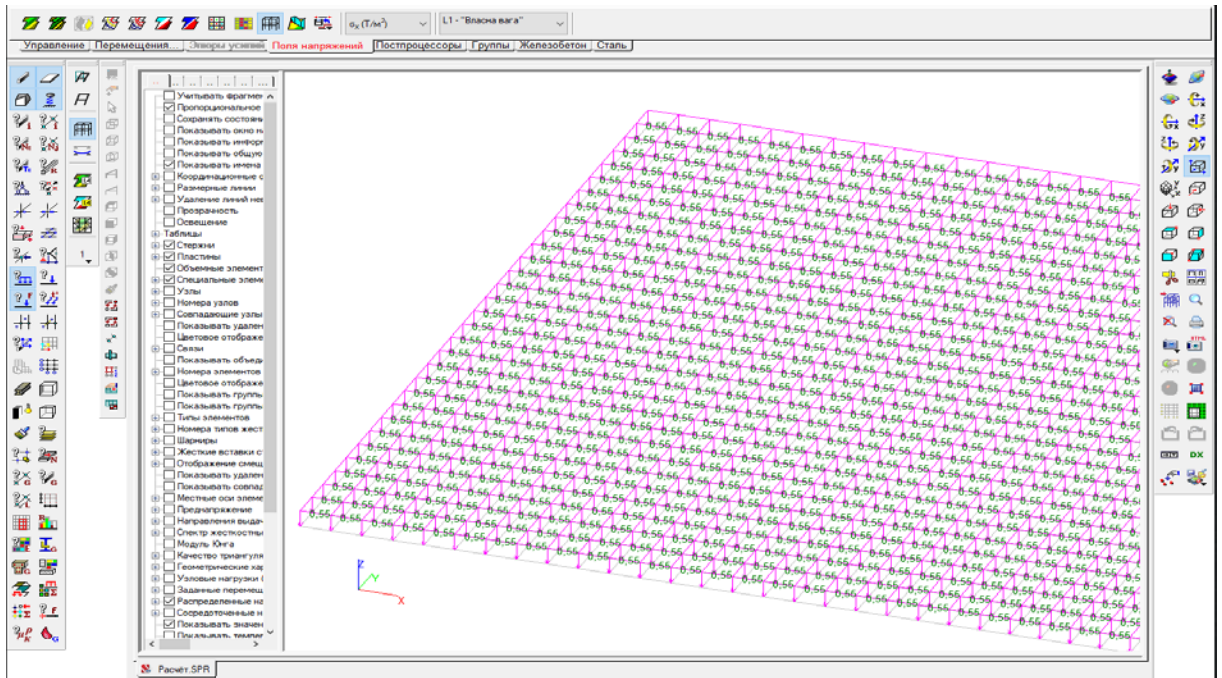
$\sigma_x$ (Т/м²)
L1 - "Власна вага"

Управление | Перемещения... | Эпюры усилий | Поля напряжений | Постпроцессоры | Группы | Железобетон | Сталь

Учитывать фрагмен
Пропорциональное
Сохранять состоян
Показывать окно н
Показывать инфор
Показывать общую
Показывать имена
Координационные с
Размерные линии
Удаление линий нев
Прозрачность
Освещение
Таблицы
Стержни
Пластины
Объемные элемент
Специальные элем
Узлы
Номера узлов
Совпадающие узлы
Показывать удален
Цветовое отображ
Связи
Показывать объед
Номера элементов
Цветовое отображе
Показывать групп
Показывать групп
Типы элементов
Номера типов жест
Шарниры
Жесткие вставки с
Отображение смещ
Показывать удале
Показывать совпад
Местные оси элеме
Преднапряжение
Направления выда
Спектр жесткостны
Модуль Юнга
Качество триангуля
Геометрические хар
Узловые нагрузки (
Заданные перемещ
Распределенные на
Сосредоточенные н
Показывать значен
Показывать темпе

0,55 0,55 0,55 0,55 0,55 0,55 0,55 0,55 0,55 0,55 0,55 0,55 0,55 0,55 0,55 0,55 0,55 0,55 0,55 0,55

Z
Y
X

DX

Расчет.SPR